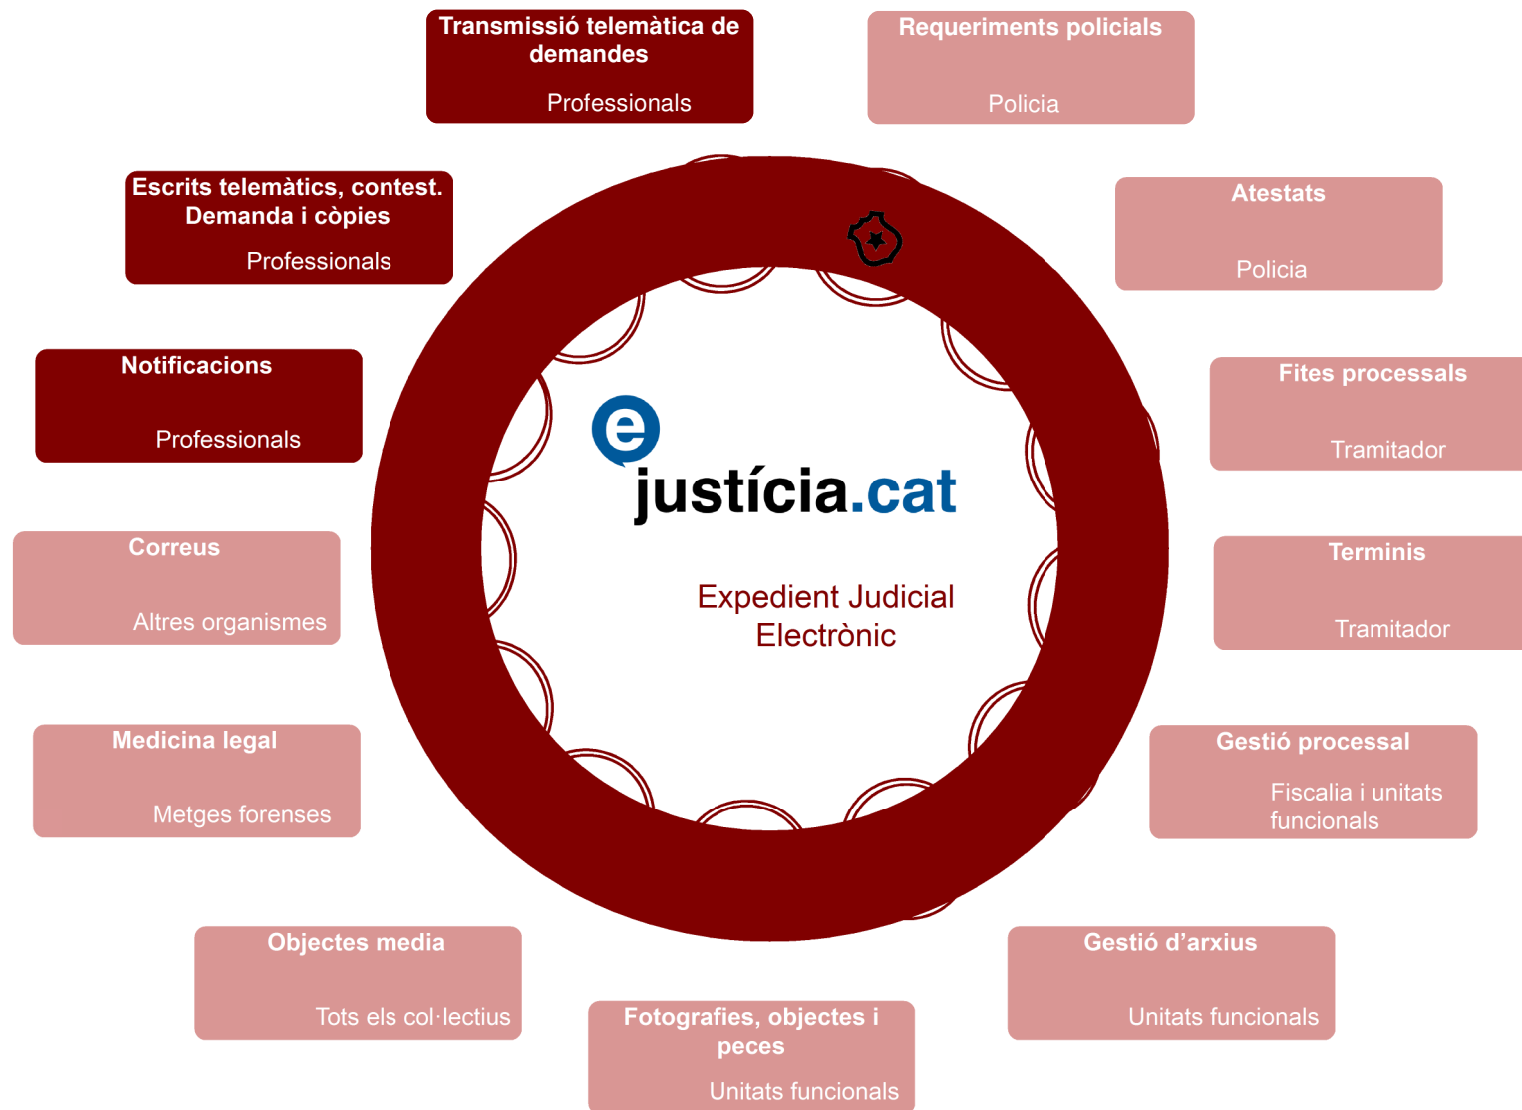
Transmissió telemàtica de demandes
Professionals

Requeriments policials
Policia

Escrits telemàtics, contest. Demanda i còpies
Professionals

Atestats
Policia

Notificacions
Professionals

Fites processals
Tramitador

e
justícia.cat

Expedient Judicial Electrònic

Correus
Altres organismes

Terminis
Tramitador

Medicina legal
Metges forenses

Gestió processal
Fiscalia i unitats funcionals

Objectes media
Tots els col·lectius

Gestió d'arxius
Unitats funcionals

Fotografies, objectes i peces
Unitats funcionals